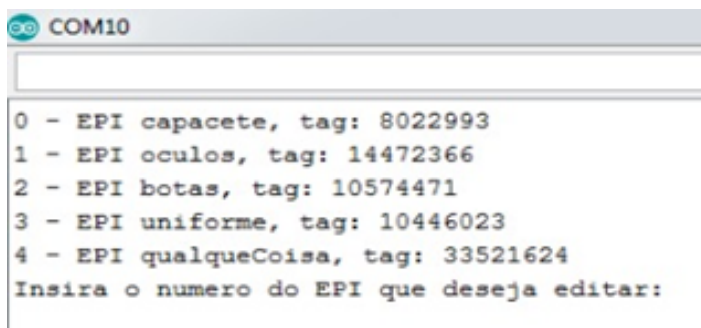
COM10

0 - EPI capacete, tag: 8022993
1 - EPI oculos, tag: 14472366
2 - EPI botas, tag: 10574471
3 - EPI uniforme, tag: 10446023
4 - EPI qualqueCoisa, tag: 33521624
Insira o numero do EPI que deseja editar: